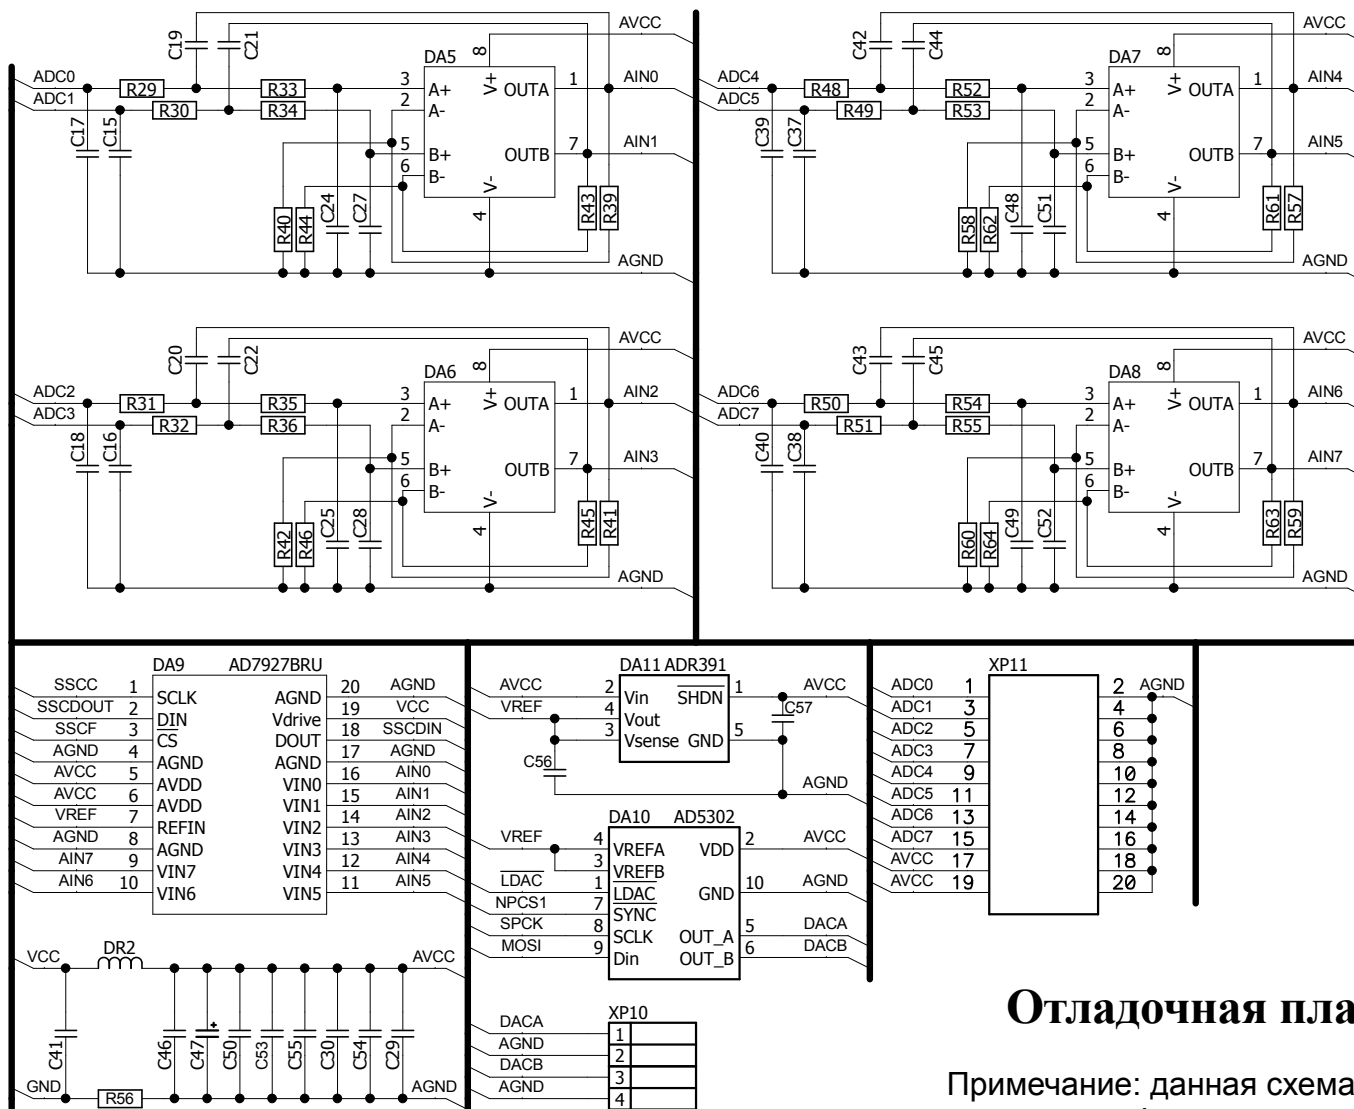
C19 C21 AVCC
DA5
ADC0 R29 R33 3 A+ V+ 8 OUTA 1 AIN0
ADC1 R30 R34 2 A-
C17 C15 5 B+ OUTB 7 AIN1
6 B-
R40 R44 C24 C27 V- 4 R43 R39
AGND

C42 C44 AVCC
DA7
ADC4 R48 R52 3 A+ V+ 8 OUTA 1 AIN4
ADC5 R49 R53 2 A-
C39 C37 5 B+ OUTB 7 AIN5
6 B-
R58 R62 C48 C51 V- 4 R61 R57
AGND

C20 C22 AVCC
DA6
ADC2 R31 R35 3 A+ V+ 8 OUTA 1 AIN2
ADC3 R32 R36 2 A-
C18 C16 5 B+ OUTB 7 AIN3
6 B-
R42 R46 C25 C28 V- 4 R45 R41
AGND

C43 C45 AVCC
DA8
ADC6 R50 R54 3 A+ V+ 8 OUTA 1 AIN6
ADC7 R51 R55 2 A-
C40 C38 5 B+ OUTB 7 AIN7
6 B-
R60 R64 C49 C52 V- 4 R63 R59
AGND

DA9 AD7927BRU
| | | | | | |
|---|---|---|---|---|---|
| SSCC | 1 | SCLK | AGND | 20 | AGND |
| SSCDOUT | 2 | DIN | Vdrive | 19 | VCC |
| SSCF | 3 | $\overline{CS}$ | DOUT | 18 | SSCDIN |
| AGND | 4 | AGND | AGND | 17 | AGND |
| AVCC | 5 | AVDD | VIN0 | 16 | AIN0 |
| AVCC | 6 | AVDD | VIN1 | 15 | AIN1 |
| VREF | 7 | REFIN | VIN2 | 14 | AIN2 |
| AGND | 8 | AGND | VIN3 | 13 | AIN3 |
| AIN7 | 9 | VIN7 | VIN4 | 12 | AIN4 |
| AIN6 | 10 | VIN6 | VIN5 | 11 | AIN5 |

DA11 ADR391
AVCC 2 Vin $\overline{SHDN}$ 1 AVCC
VREF 4 Vout C57
3 Vsense GND 5
C56 AGND

DA10 AD5302
VREF 4 VREFA VDD 2 AVCC
3 VREFB
$\overline{LDAC}$ 1 $\overline{LDAC}$ GND 10 AGND
NPCS1 7 SYNC
SPCK 8 SCLK OUT_A 5 DACA
MOSI 9 Din OUT_B 6 DACB

XP11
| | | | | |
|---|---|---|---|---|
| ADC0 | 1 | 2 | AGND |
| ADC1 | 3 | 4 | |
| ADC2 | 5 | 6 | |
| ADC3 | 7 | 8 | |
| ADC4 | 9 | 10 | |
| ADC5 | 11 | 12 | |
| ADC6 | 13 | 14 | |
| ADC7 | 15 | 16 | |
| AVCC | 17 | 18 | |
| AVCC | 19 | 20 | |

VCC DR2 AVCC
C41 C46 C47 C50 C53 C55 C30 C54 C29
GND R56 AGND

XP10
DACA 1
AGND 2
DACB 3
AGND 4

Отладочная пла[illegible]

Примечание: данная схема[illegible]